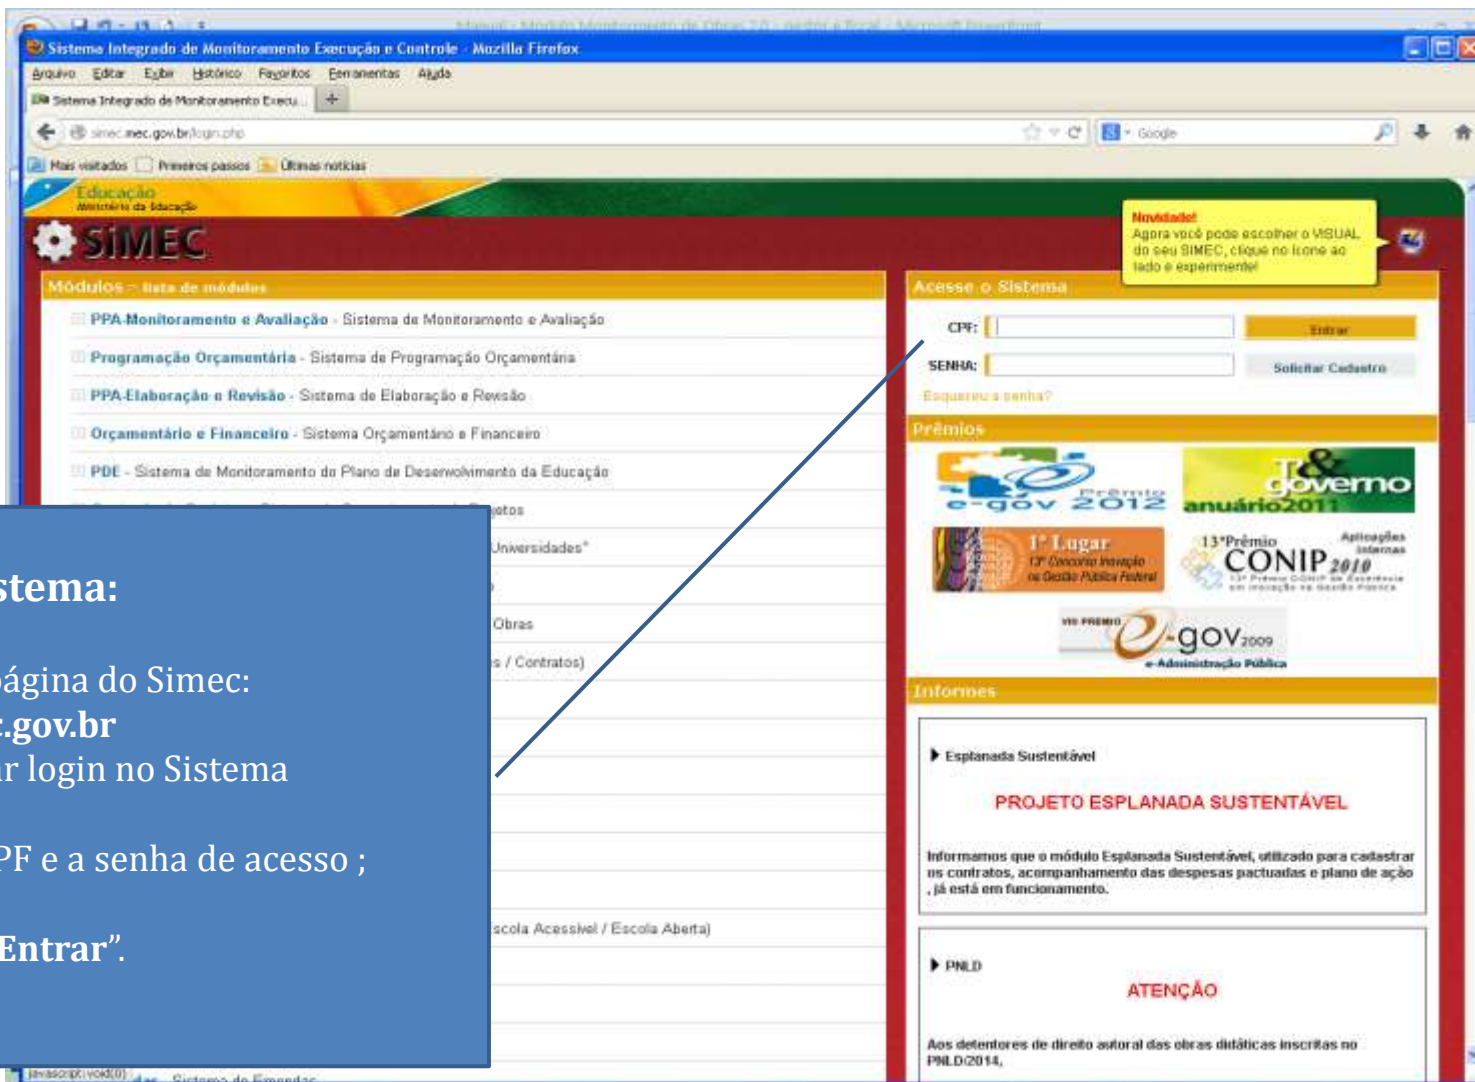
Manual - Módulo Monitoramento de Obras 2.0 - gestor e fiscal - Microsoft PowerPoint

Sistema Integrado de Monitoramento Execução e Controle - Mozilla Firefox

Arquivo Editar Exibir Histórico Favoritos Ferramentas Ajuda

Sistema Integrado de Monitoramento Execu... +

simec.mec.gov.br/login.php

Google

Mais visitados Primeiros passos Últimas notícias

Educação
Ministério da Educação

SIMEC

Novidade!
Agora você pode escolher o VISUAL do seu SIMEC, clique no ícone ao lado e experimente!

Módulos - lista de módulos

PPA-Monitoramento e Avaliação - Sistema de Monitoramento e Avaliação

Programação Orçamentária - Sistema de Programação Orçamentária

PPA-Elaboração e Revisão - Sistema de Elaboração e Revisão

Orçamentário e Financeiro - Sistema Orçamentário e Financeiro

PDE - Sistema de Monitoramento do Plano de Desenvolvimento da Educação

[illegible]tos

Universidades"

Obras

s / Contratos)

scola Acessível / Escola Aberta)

javascript:void(0) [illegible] Sistema de Emendas

stema:

página do Simec:
.gov.br
ar login no Sistema

PF e a senha de acesso ;

Entrar".

Acesse o Sistema

CPF:

Entrar

SENHA:

Solicitar Cadastro

Esqueceu a senha?

Prêmios

e-gov Prêmio 2012

TI & governo anuário2011

1º Lugar
13º Concurso Inovação na Gestão Pública Federal

13º Prêmio CONIP 2010 Aplicações Internas
13º Prêmio CONIP de Excelência em Inovação na Gestão Pública

VIII PRÊMIO e-gov 2009
e-Administração Pública

Informes

Esplanada Sustentável

PROJETO ESPLANADA SUSTENTÁVEL

Informamos que o módulo Esplanada Sustentável, utilizado para cadastrar os contratos, acompanhamento das despesas pactuadas e plano de ação , já está em funcionamento.

PNLD

ATENÇÃO

Aos detentores de direito autoral das obras didáticas inscritas no PNLD2014,